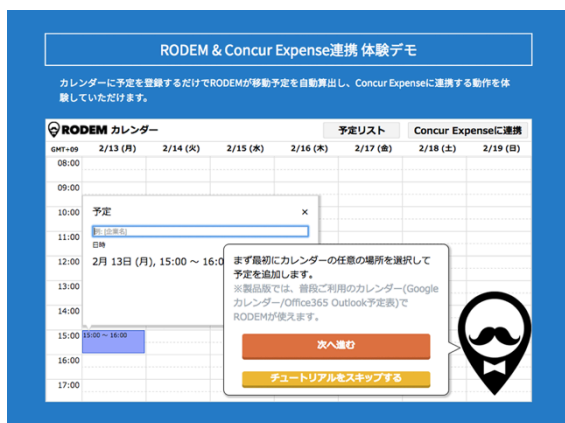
RODEM & Concur Expense連携 体験デモ

カレンダーに予定を登録するだけでRODEMが移動予定を自動算出し、Concur Expenseに連携する動作を体験していただけます。

RODEM カレンダー

予定リスト

Concur Expenseに連携

| GMT+09 | 2/13 (月) | 2/14 (火) | 2/15 (水) | 2/16 (木) | 2/17 (金) | 2/18 (土) | 2/19 (日) |
|---|---|---|---|---|---|---|---|
| 08:00 | | | | | | | |
| 09:00 | | | | | | | |
| 10:00 | | | | | | | |
| 11:00 | | | | | | | |
| 12:00 | | | | | | | |
| 13:00 | | | | | | | |
| 14:00 | | | | | | | |
| 15:00 | 15:00 ~ 16:00 | | | | | | |
| 16:00 | | | | | | | |
| 17:00 | | | | | | | |

予定

×

例: [企業名]

日時

2月 13日 (月), 15:00 ~ 16:0

まず最初にカレンダーの任意の場所を選択して予定を追加します。

※製品版では、普段ご利用のカレンダー(Googleカレンダー/Office365 Outlook予定表)でRODEMが使えます。

次へ進む

チュートリアルをスキップする